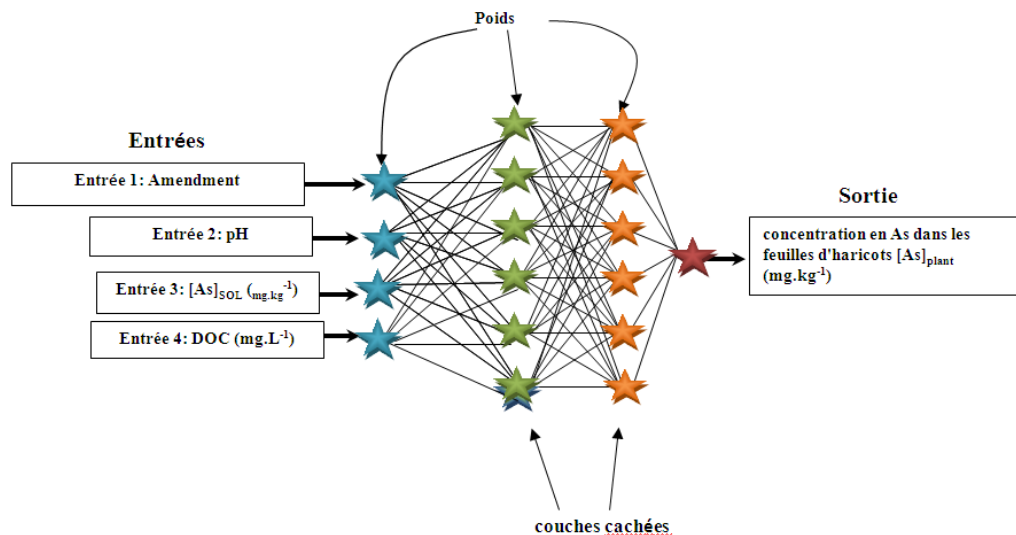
Poids

Entrées

Entrée 1: Amendment

Entrée 2: pH

Entrée 3: $[As]_{SOL}$ ($_{mg.kg^{-1}}$)

Entrée 4: DOC ($mg.L^{-1}$)

Sortie

concentration en As dans les feuilles d'haricots $[As]_{plant}$ ($mg.kg^{-1}$)

couches cachées